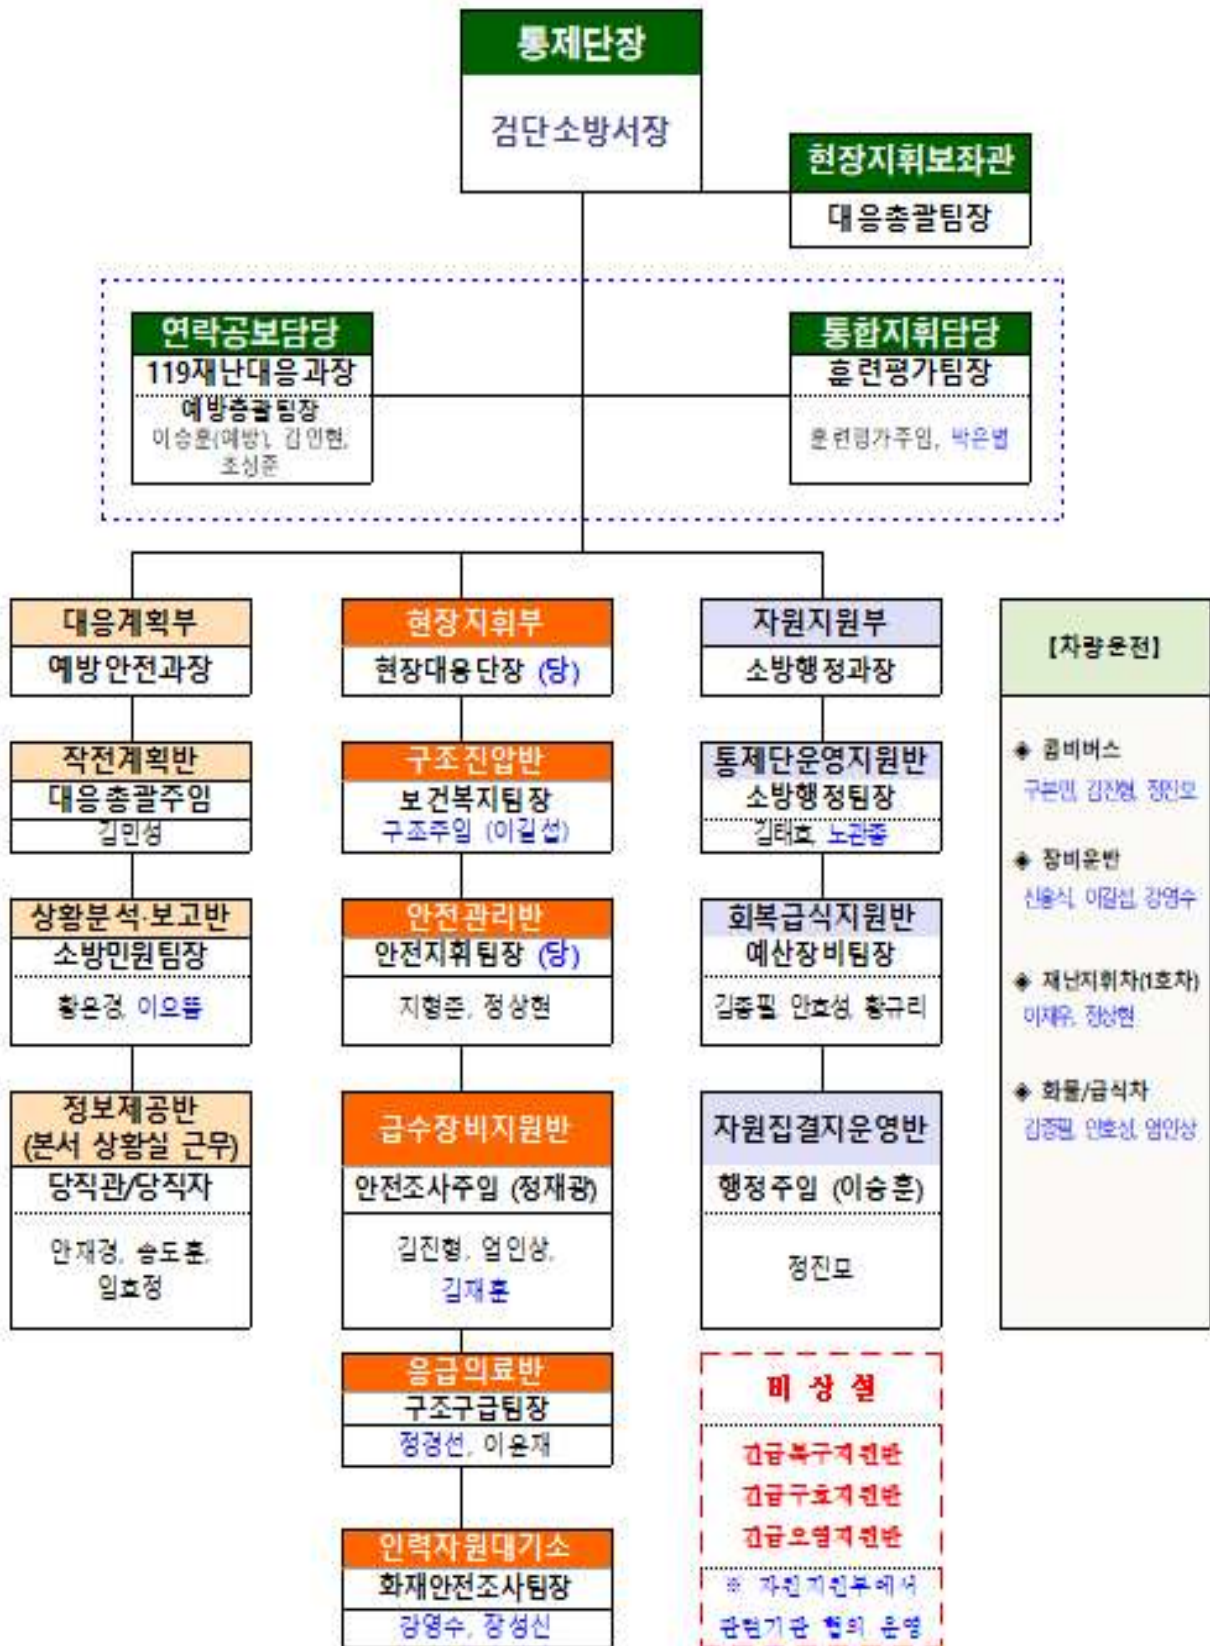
통제단장
검단소방서장

현장지휘보좌관
대응총괄팀장

연락공보담당
119재난대응과장
예방총괄팀장
이승훈(예방), 김인현, 조성준

통합지휘담당
훈련평가팀장
훈련평가주임, 박은별

대응계획부
예방안전과장

작전계획반
대응총괄주임
김민성

상황분석·보고반
소방민원팀장
황은경, 이으뜸

정보제공반
(본서 상황실 근무)
당직관/당직자
안재경, 송도훈, 임효정

현장지휘부
현장대응단장 (당)

구조진압반
보건복지팀장
구조주임 (이길섭)

안전관리반
안전지휘팀장 (당)
지형준, 정상현

급수장비지원반
안전조사주임 (정재광)
김진형, 엄인상, 김재훈

응급의료반
구조구급팀장
정경선, 이운재

인력자원대기소
화재안전조사팀장
강영수, 장성신

자원지원부
소방행정과장

통제단운영지원반
소방행정팀장
김태호, 노관종

회복급식지원반
예산장비팀장
김종필, 안효성, 황규리

자원집결지운영반
행정주임 (이승훈)
정진모

비 상 설
긴급복구지원반
긴급구호지원반
긴급오염지원반
※ 자원지원부에서 관련기관 협의 운영

[차량운전]
◆ 콤비버스
구본민, 김진형, 정진모
◆ 장비운반
신용식, 이길섭, 강영수
◆ 재난지휘차(1호차)
이재우, 정상현
◆ 화물/급식차
김종필, 안효성, 엄인상